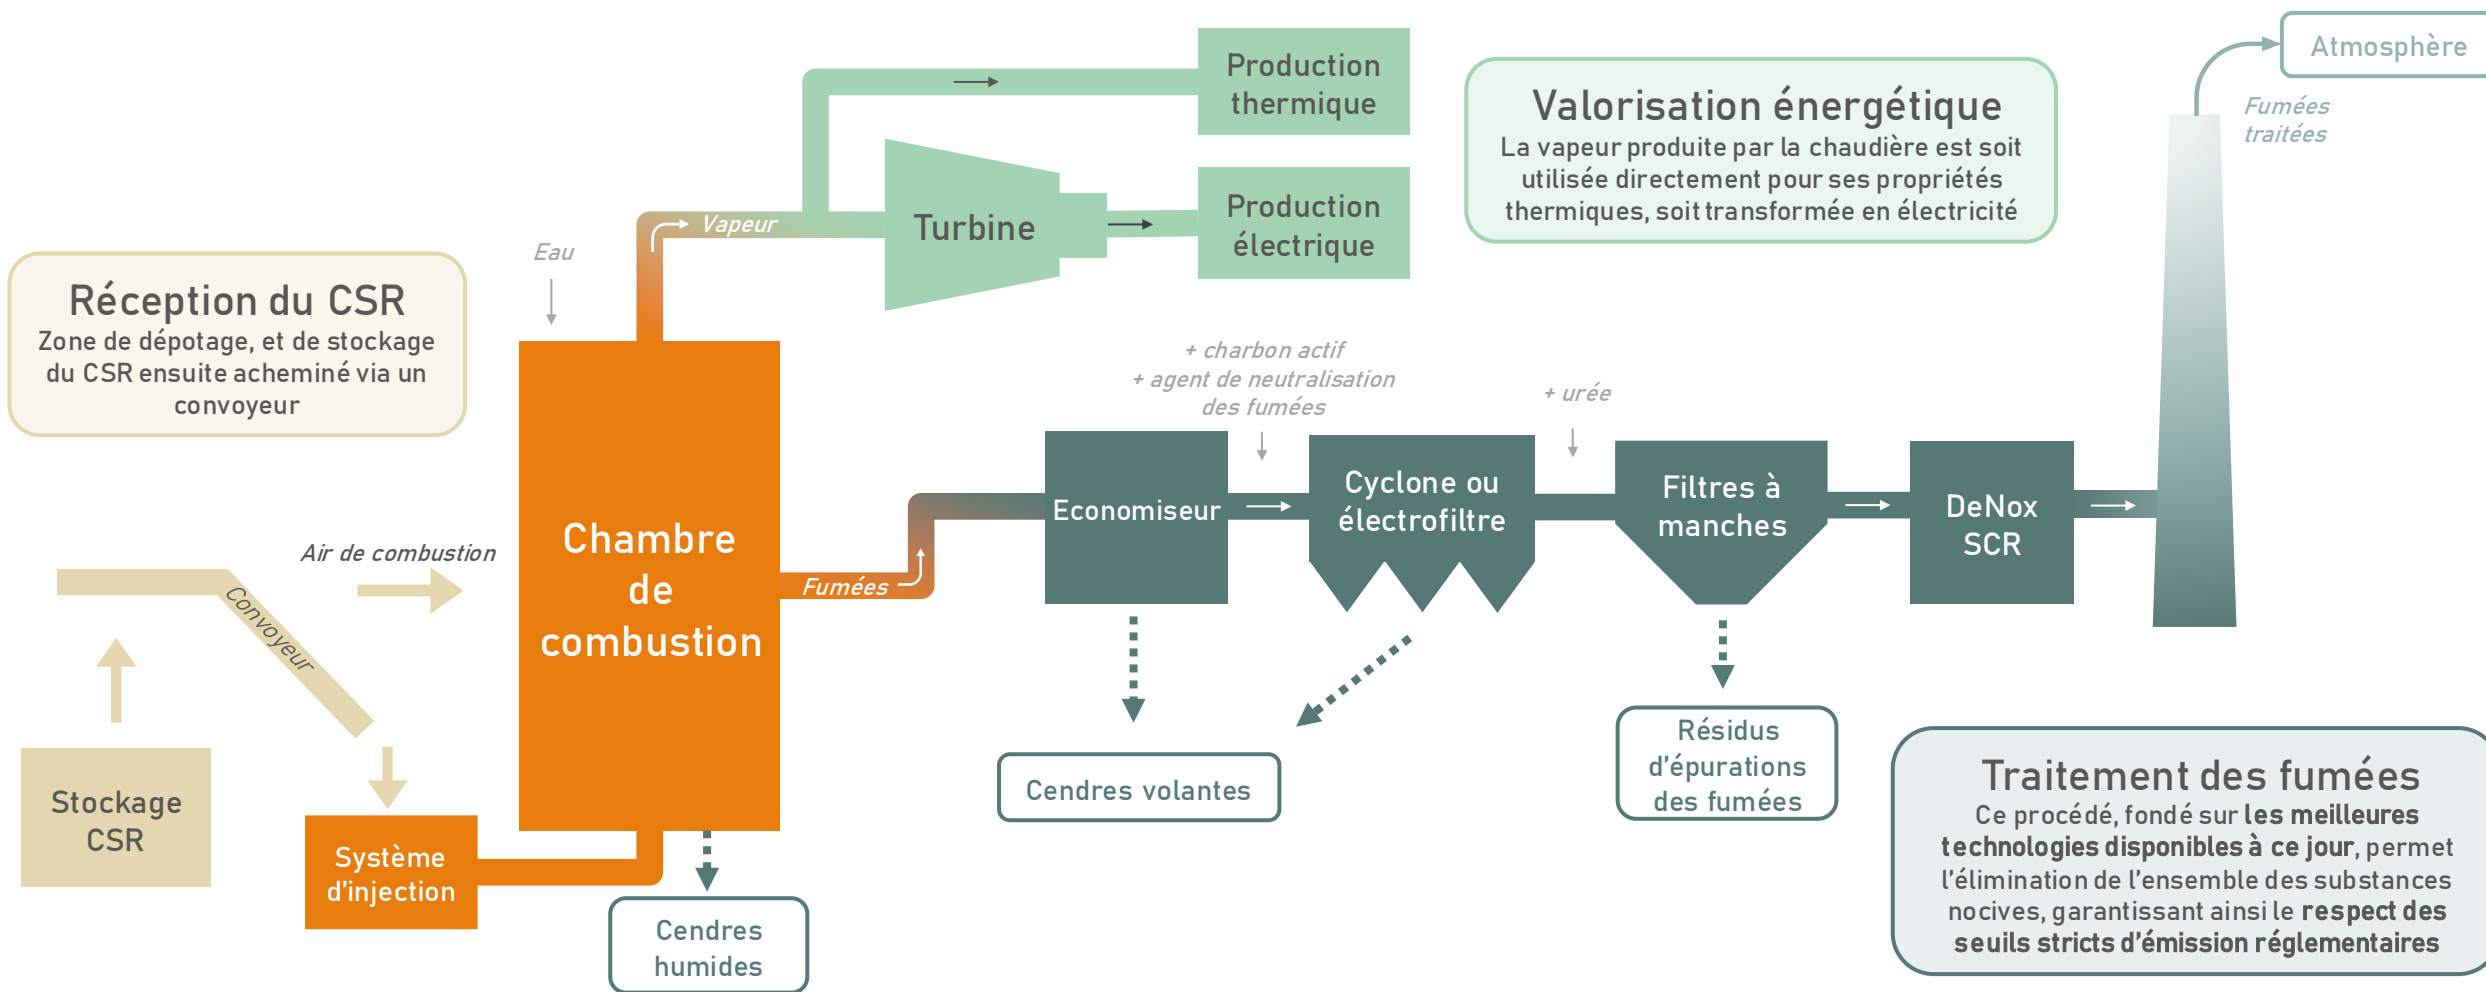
Production thermique

Production électrique

Turbine

Vapeur

Eau

Valorisation énergétique
La vapeur produite par la chaudière est soit utilisée directement pour ses propriétés thermiques, soit transformée en électricité

Atmosphère

Fumées traitées

Réception du CSR
Zone de dépotage, et de stockage du CSR ensuite acheminé via un convoyeur

Chambre de combustion

+ charbon actif
+ agent de neutralisation des fumées

+ urée

Economiseur

Cyclone ou électrofiltre

Filtres à manches

DeNox SCR

Air de combustion

Convoyeur

Fumées

Stockage CSR

Système d'injection

Cendres humides

Cendres volantes

Résidus d'épurations des fumées

Traitement des fumées
Ce procédé, fondé sur les meilleures technologies disponibles à ce jour, permet l'élimination de l'ensemble des substances nocives, garantissant ainsi le respect des seuils stricts d'émission réglementaires